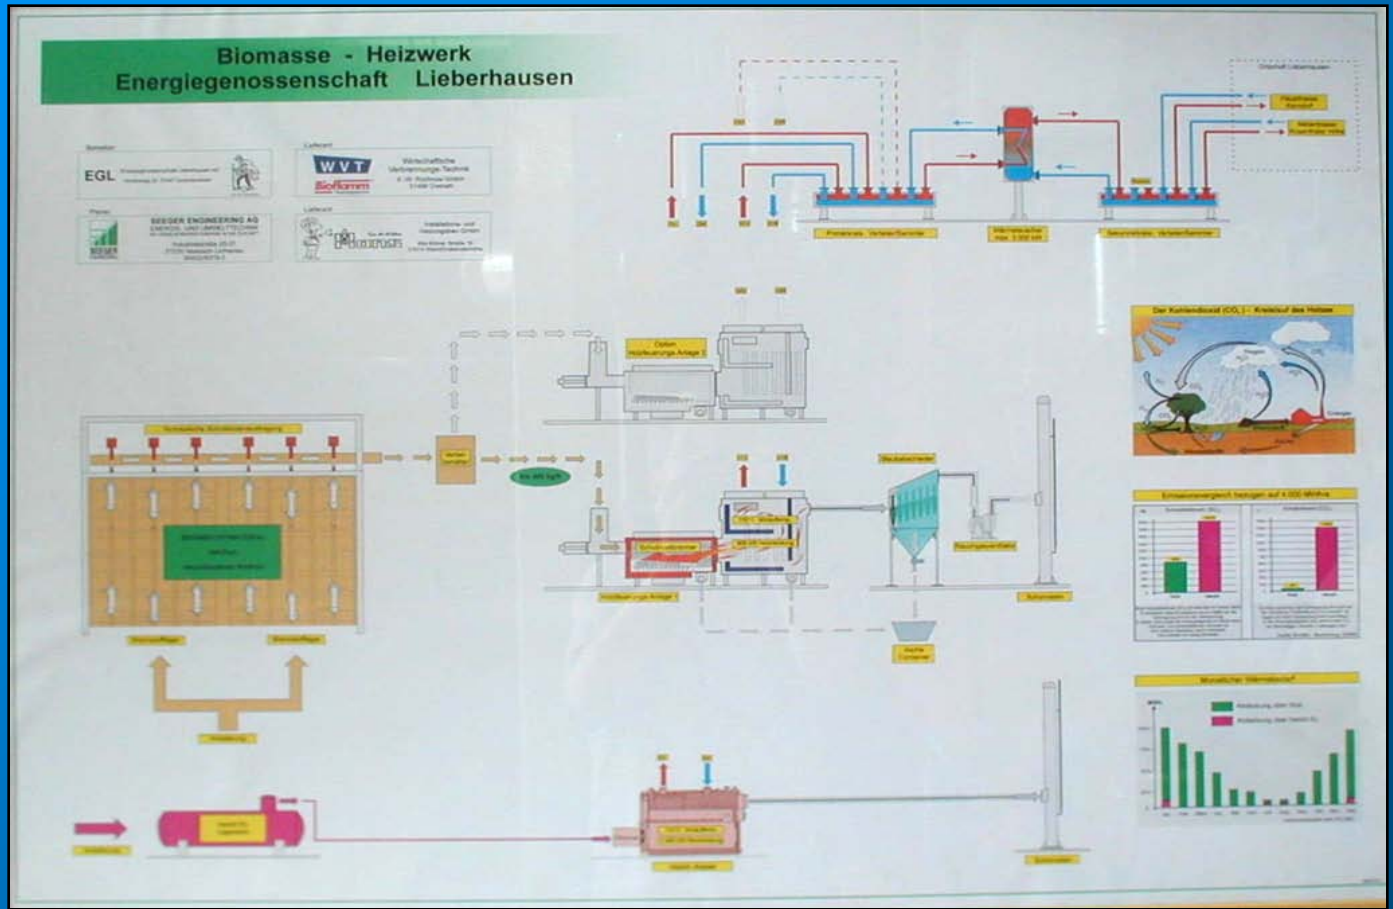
Biomasse - Heizwerk
Energiegenossenschaft Lieberhausen

EGL

WVT
Wirtschaftliche Verbrennungs-Technik

Bioflamm

SEEGER ENGINEERING AG
ENERGIE- UND UMWELTTECHNIK

SEEGER

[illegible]

Der Kohlendioxid ($CO_2$) - Kreislauf des Holzes

Emissionsvergleich bezogen auf 4.000 MWh/a

Monatlicher Wärmebedarf

Primärkreis Verteiler/Sammler

Sekundärkreis Verteiler/Sammler

Option Holzfeuerungs-Anlage 2

Holzfeuerungs-Anlage 1

Schornstein

Heizöl Kessel